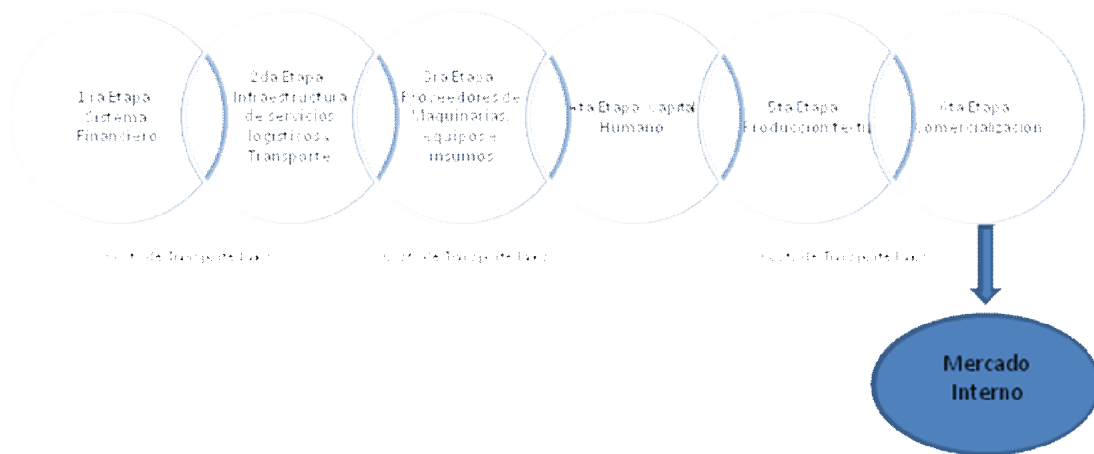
1ra Etapa Sistema Financiero

2da Etapa Infraestructura de servicios logísticos y Transporte

3ra Etapa Proveedores de Maquinarias, equipos e insumos

4ta Etapa Capital Humano

5ta Etapa Producción textil

6ta Etapa Comercialización

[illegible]

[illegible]

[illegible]

Mercado Interno